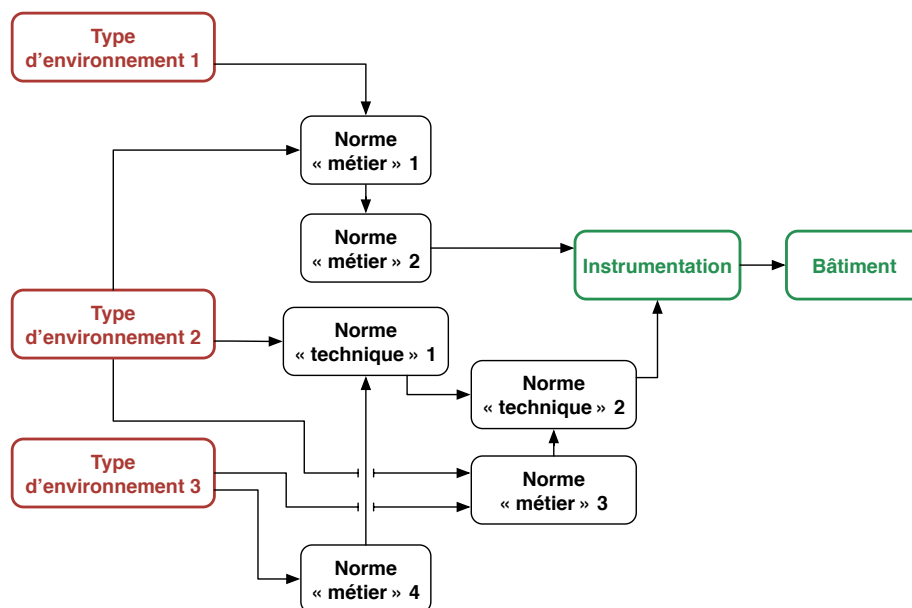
Type d’environnement 1

Norme « métier » 1

Norme « métier » 2

Instrumentation

Bâtiment

Type d’environnement 2

Norme « technique » 1

Norme « technique » 2

Type d’environnement 3

Norme « métier » 3

Norme « métier » 4